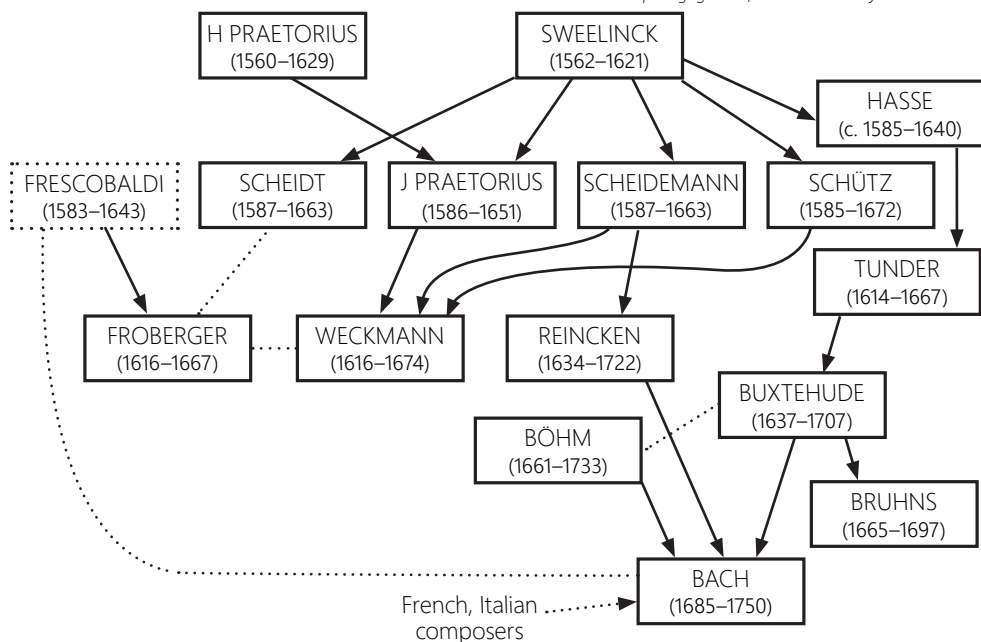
H PRAETORIUS
(1560–1629)

SWEELINCK
(1562–1621)

HASSE
(c. 1585–1640)

FRESCOBALDI
(1583–1643)

SCHEIDT
(1587–1663)

J PRAETORIUS
(1586–1651)

SCHEIDEMANN
(1587–1663)

SCHÜTZ
(1585–1672)

TUNDER
(1614–1667)

FROBERGER
(1616–1667)

WECKMANN
(1616–1674)

REINCKEN
(1634–1722)

BUXTEHUDE
(1637–1707)

BÖHM
(1661–1733)

BRUHNS
(1665–1697)

BACH
(1685–1750)

French, Italian composers